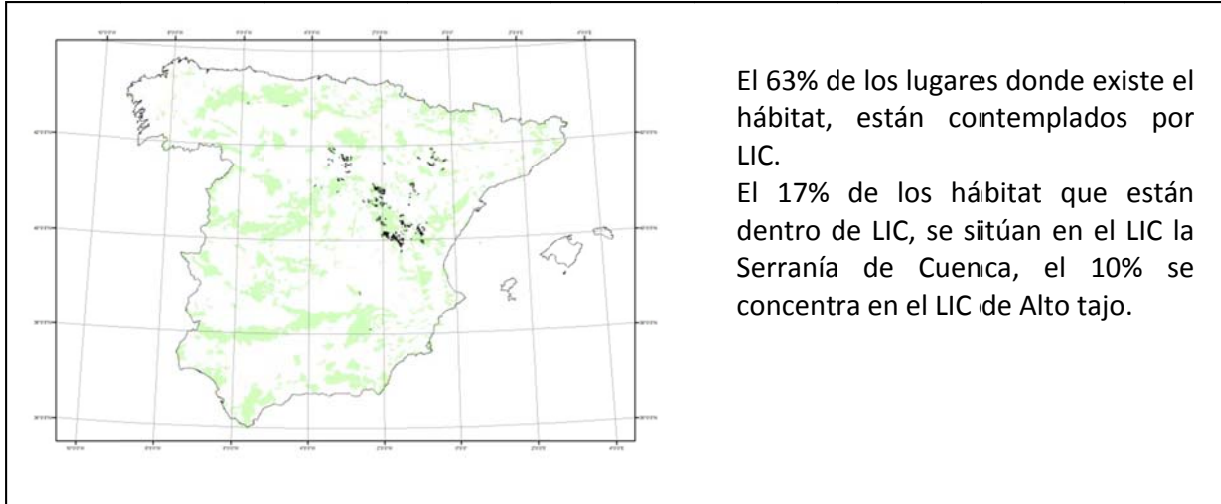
El 63% de los lugares donde existe el hábitat, están contemplados por LIC.

El 17% de los hábitat que están dentro de LIC, se sitúan en el LIC la Serranía de Cuenca, el 10% se concentra en el LIC de Alto tajo.